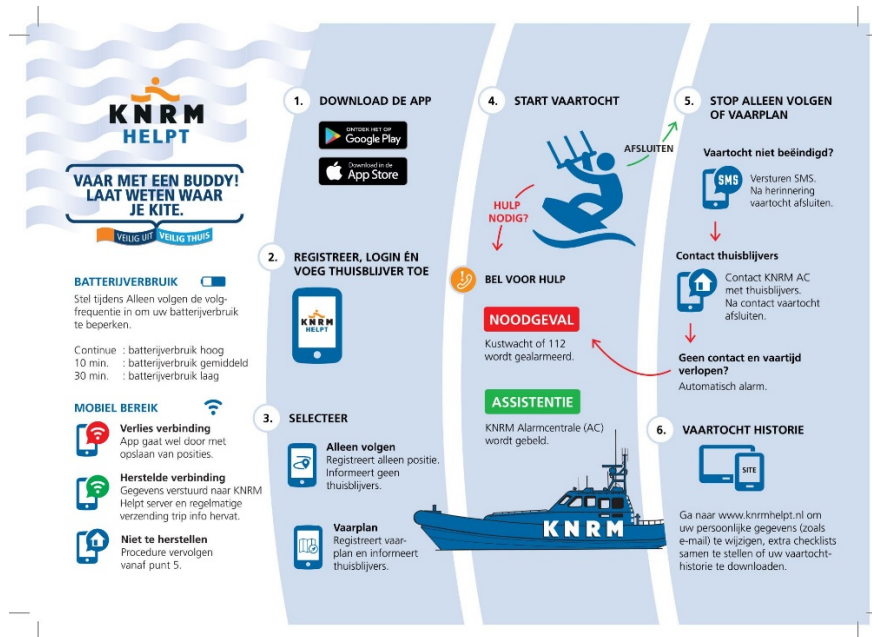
KNRM HELPT

VAAR MET EEN BUDDY! LAAT WETEN WAAR JE KITE.

VEILIG UIT VEILIG THUIS

BATTERIJVERBRUIK

Stel tijdens Alleen volgen de volgfrequentie in om uw batterijverbruik te beperken.

Continue : batterijverbruik hoog
10 min. : batterijverbruik gemiddeld
30 min. : batterijverbruik laag

MOBIEL BEREIK

Verlies verbinding
App gaat wel door met opslaan van posities.

Herstelde verbinding
Gegevens verstuurd naar KNRM Helpt server en regelmatige verzending trip info hervat.

Niet te herstellen
Procedure vervolgen vanaf punt 5.

1. DOWNLOAD DE APP

ONTDEK HET OP Google Play

Download in de App Store

2. REGISTREER, LOGIN ÉN VOEG THUISBLIJVER TOE

KNRM HELPT

3. SELECTEER

Alleen volgen
Registreert alleen positie. Informeert geen thuisblijvers.

Vaarplan
Registreert vaarplan en informeert thuisblijvers.

4. START VAARTOCHT

AFSLUITEN

HULP NODIG?

BEL VOOR HULP

NOODGEVAL

Kustwacht of 112 wordt gealarmeerd.

ASSISTENTIE

KNRM Alarmcentrale (AC) wordt gebeld.

KNRM

5. STOP ALLEEN VOLGEN OF VAARPLAN

Vaartocht niet beëindigd?

SMS

Versturen SMS. Na herinnering vaartocht afsluiten.

Contact thuisblijvers

Contact KNRM AC met thuisblijvers. Na contact vaartocht afsluiten.

Geen contact en vaartijd verlopen?
Automatisch alarm.

6. VAARTOCHT HISTORIE

SITE

Ga naar www.knrmhelpt.nl om uw persoonlijke gegevens (zoals e-mail) te wijzigen, extra checklists samen te stellen of uw vaartochthistorie te downloaden.